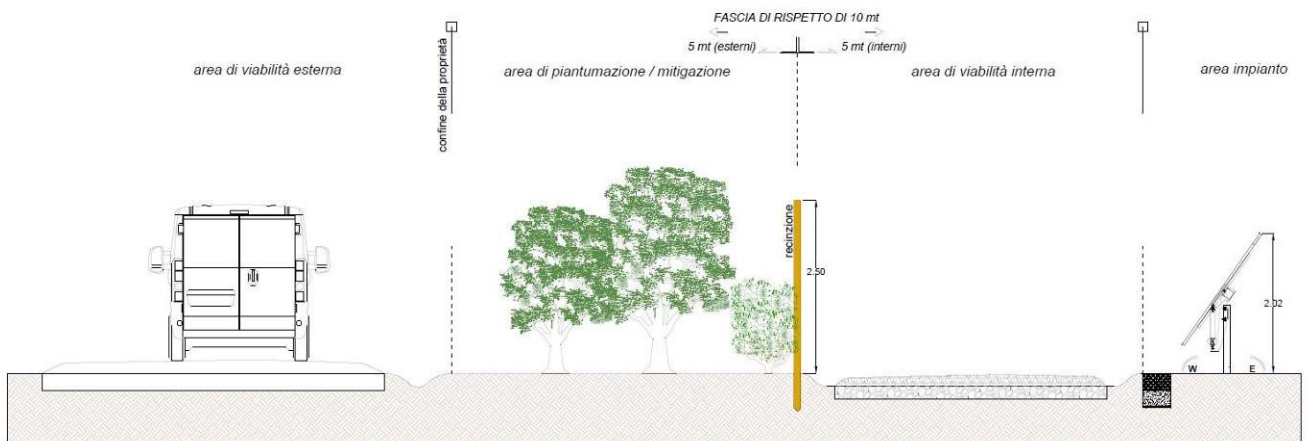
FASCIA DI RISPETTO DI 10 mt
5 mt (esterni)
5 mt (interni)

area di viabilità esterna

confine della proprietà

area di piantumazione / mitigazione

area di viabilità interna

area impianto

recinzione

2.50

2.02

W

E